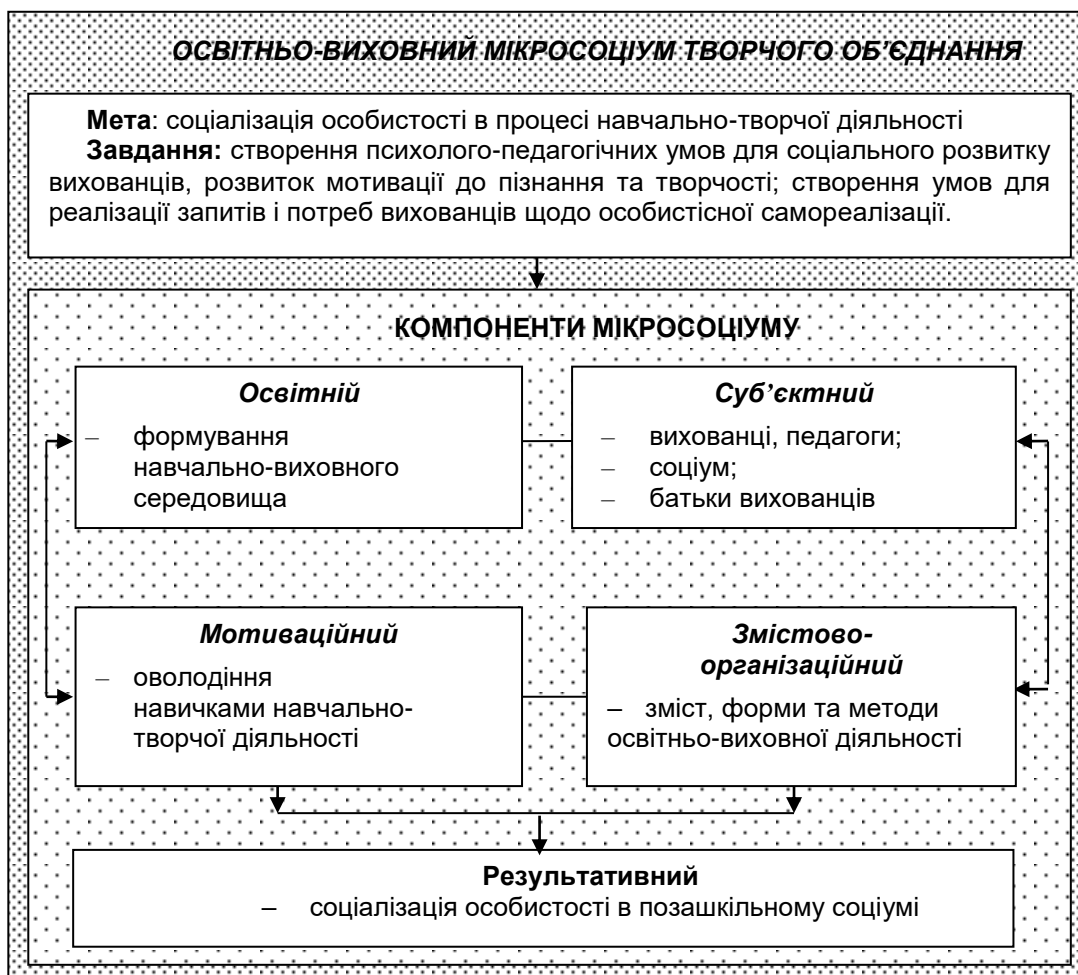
ОСВІТНЬО-ВИХОВНИЙ МІКРОСОЦІУМ ТВОРЧОГО ОБ'ЄДНАННЯ

**Мета**: соціалізація особистості в процесі навчально-творчої діяльності
**Завдання:** створення психолого-педагогічних умов для соціального розвитку вихованців, розвиток мотивації до пізнання та творчості; створення умов для реалізації запитів і потреб вихованців щодо особистісної самореалізації.

КОМПОНЕНТИ МІКРОСОЦІУМУ

Освітній
– формування навчально-виховного середовища

Суб'єктний
– вихованці, педагоги;
– соціум;
– батьки вихованців

Мотиваційний
– оволодіння навичками навчально-творчої діяльності

Змістово-організаційний
– зміст, форми та методи освітньо-виховної діяльності

Результативний
– соціалізація особистості в позашкільному соціумі